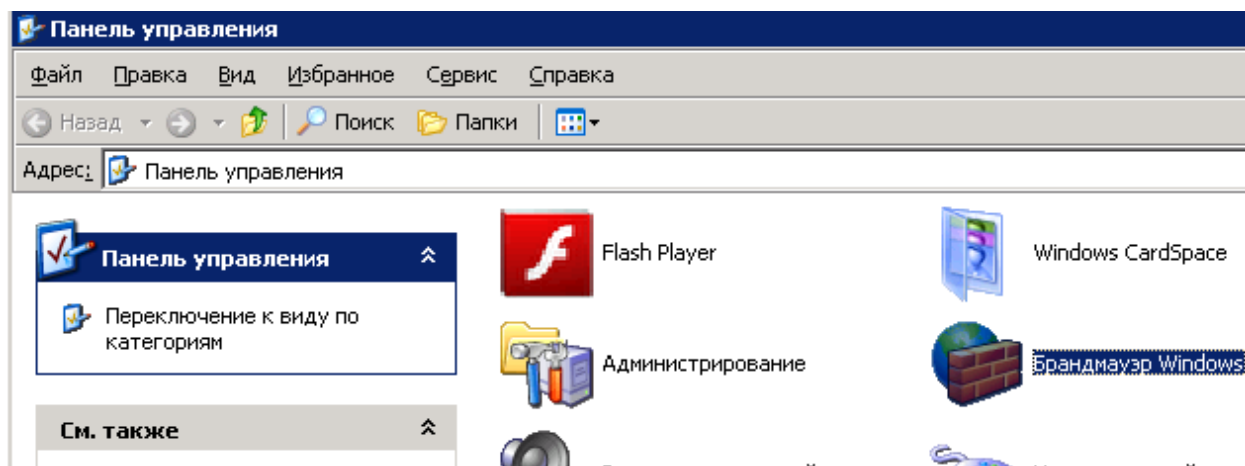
Панель управления

Файл Правка Вид Избранное Сервис Справка

Назад Поиск Папки

Адрес: Панель управления

Панель управления

Переключение к виду по категориям

См. также

Flash Player

Windows CardSpace

Администрирование

Брандмауэр Windows

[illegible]

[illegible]